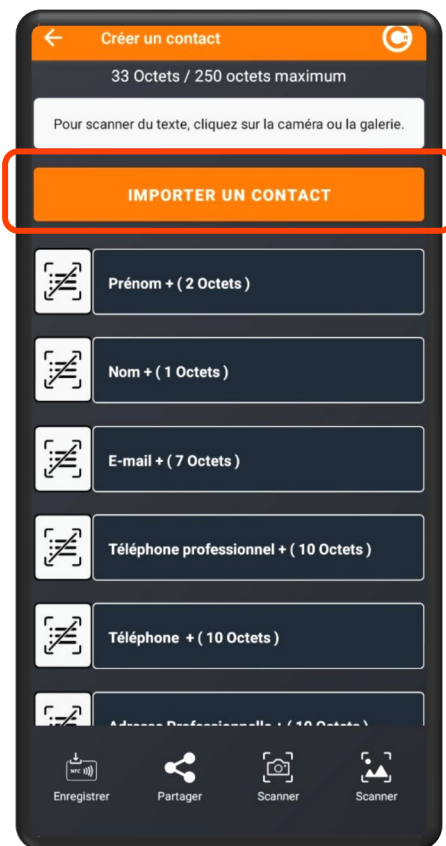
Créer un contact

33 Octets / 250 octets maximum

Pour scanner du texte, cliquez sur la caméra ou la galerie.

IMPORTER UN CONTACT

Prénom + ( 2 Octets )

Nom + ( 1 Octets )

E-mail + ( 7 Octets )

Téléphone professionnel + ( 10 Octets )

Téléphone + ( 10 Octets )

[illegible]

NFC

Enregistrer

Partager

Scanner

Scanner